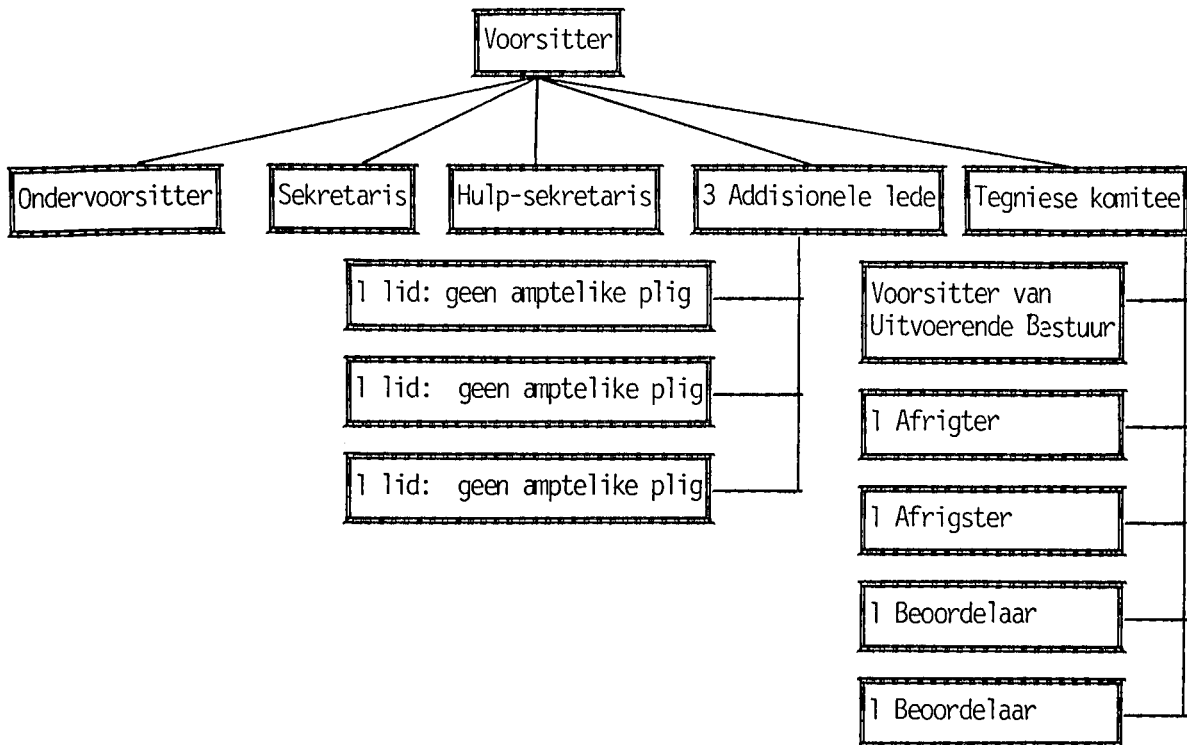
Voorsitter

Ondervoorsitter

Sekretaris

Hulp-sekretaris

3 Addisionele lede

Tegniese komitee

1 lid: geen amptelike plig

1 lid: geen amptelike plig

1 lid: geen amptelike plig

Voorsitter van Uitvoerende Bestuur

1 Afrigter

1 Afrigster

1 Beoordelaar

1 Beoordelaar